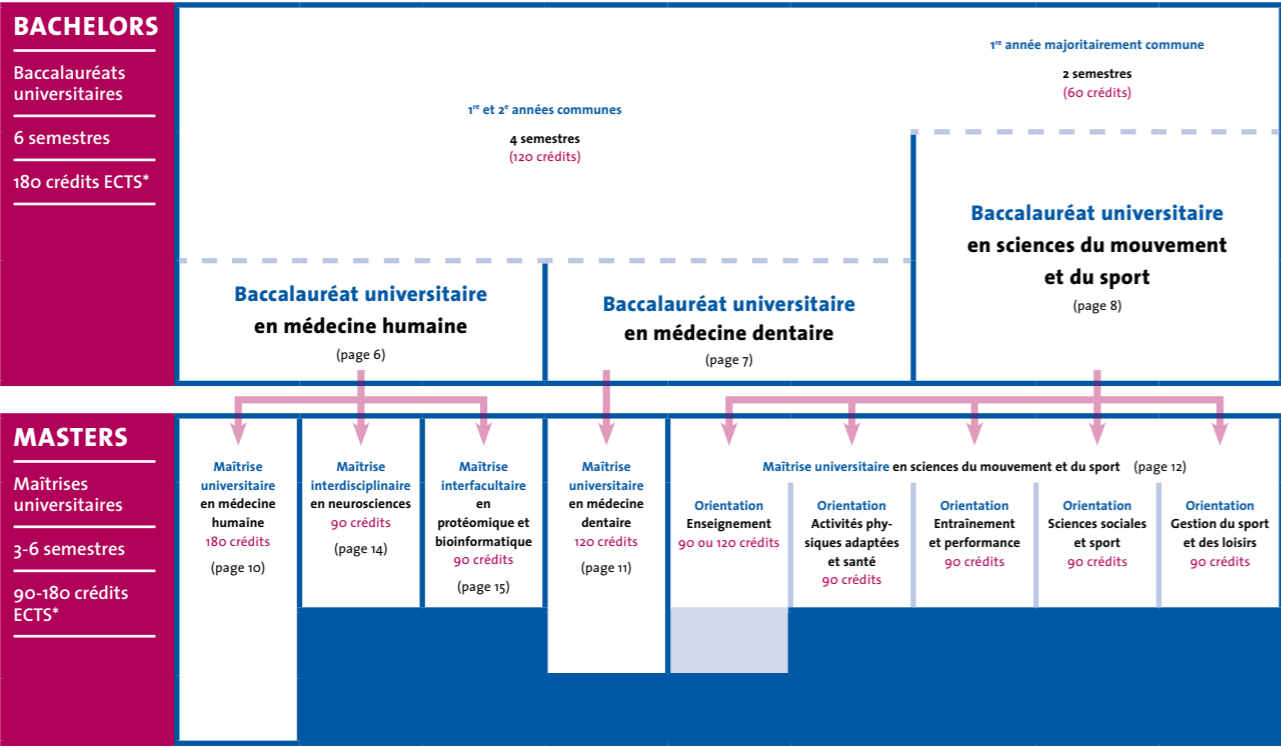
BACHELORS

Baccalauréats universitaires

6 semestres

180 crédits ECTS*

1$^{re}$ et 2$^{e}$ années communes

4 semestres
(120 crédits)

1$^{re}$ année majoritairement commune

2 semestres
(60 crédits)

Baccalauréat universitaire
en médecine humaine
(page 6)

Baccalauréat universitaire
en médecine dentaire
(page 7)

Baccalauréat universitaire
en sciences du mouvement et du sport
(page 8)

MASTERS

Maîtrises universitaires

3-6 semestres

90-180 crédits ECTS*

Maîtrise universitaire en médecine humaine
180 crédits
(page 10)

Maîtrise interdisciplinaire en neurosciences
90 crédits
(page 14)

Maîtrise interfacultaire en protéomique et bioinformatique
90 crédits
(page 15)

Maîtrise universitaire en médecine dentaire
120 crédits
(page 11)

Maîtrise universitaire en sciences du mouvement et du sport (page 12)

Orientation
Enseignement
90 ou 120 crédits

Orientation
Activités physiques adaptées et santé
90 crédits

Orientation
Entraînement et performance
90 crédits

Orientation
Sciences sociales et sport
90 crédits

Orientation
Gestion du sport et des loisirs
90 crédits